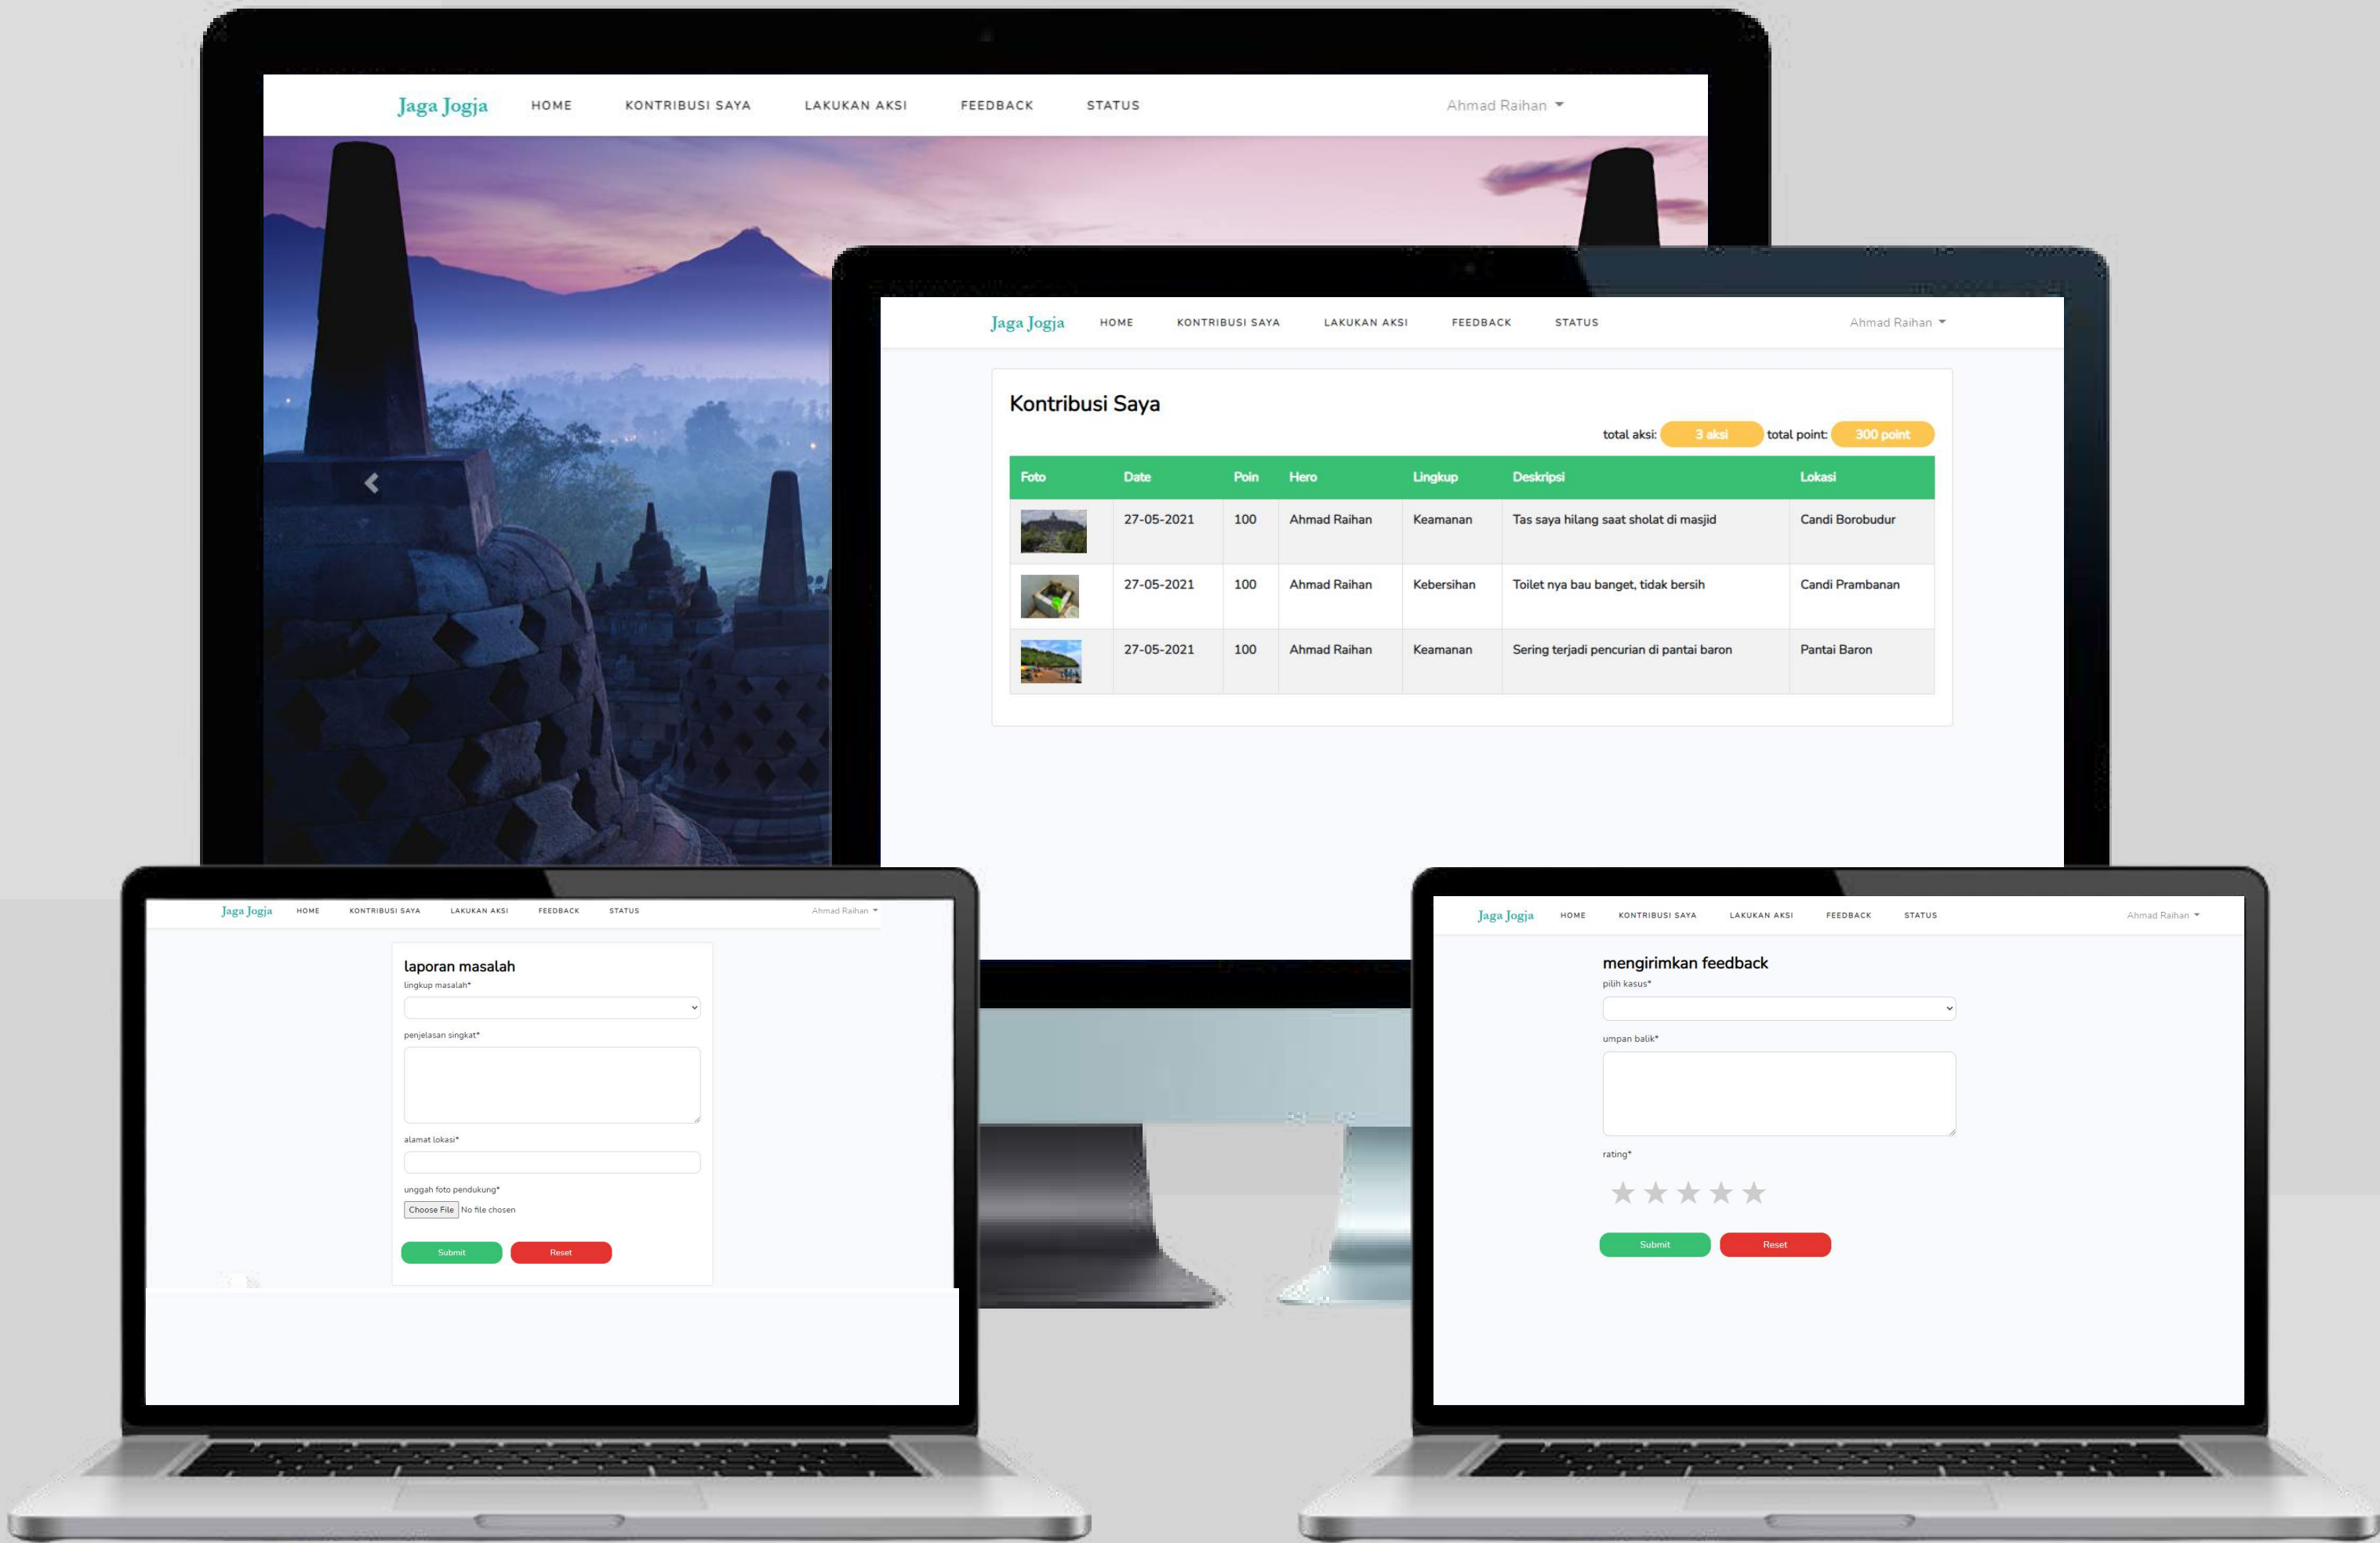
Jaga Jogja HOME KONTRIBUSI SAYA LAKUKAN AKSI FEEDBACK STATUS Ahmad Raihan

Jaga Jogja HOME KONTRIBUSI SAYA LAKUKAN AKSI FEEDBACK STATUS Ahmad Raihan

Kontribusi Saya

total aksi: 3 aksi total point: 300 point

| Foto | Date | Poin | Hero | Lingkup | Deskripsi | Lokasi |
|---|---|---|---|---|---|---|
| | 27-05-2021 | 100 | Ahmad Raihan | Keamanan | Tas saya hilang saat sholat di masjid | Candi Borobudur |
| | 27-05-2021 | 100 | Ahmad Raihan | Kebersihan | Toilet nya bau banget, tidak bersih | Candi Prambanan |
| | 27-05-2021 | 100 | Ahmad Raihan | Keamanan | Sering terjadi pencurian di pantai baron | Pantai Baron |

Jaga Jogja HOME KONTRIBUSI SAYA LAKUKAN AKSI FEEDBACK STATUS Ahmad Raihan

laporan masalah
lingkup masalah*
penjelasan singkat*
alamat lokasi*
unggah foto pendukung*
Choose File No file chosen
Submit Reset

Jaga Jogja HOME KONTRIBUSI SAYA LAKUKAN AKSI FEEDBACK STATUS Ahmad Raihan

mengirimkan feedback
pilih kasus*
umpan balik*
rating*
★★★★★
Submit Reset